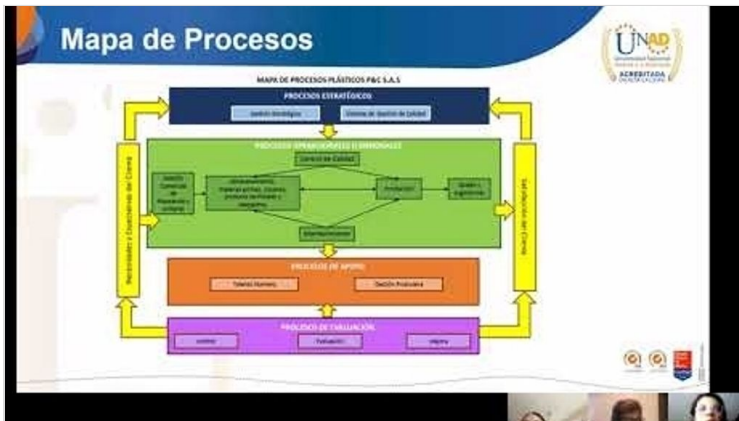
Mapa de Procesos

UNAD
Universidad Nacional Abierta y a Distancia
ACREDITADA

MAPA DE PROCESOS PLÁSTICOS P&C S.A.S

PROCESOS ESTRATÉGICOS

Gestión Estratégica

Sistema de Gestión de Calidad

PROCESOS OPERACIONALES O MISIONALES

Control de Calidad

Gestión Comercial de Mercadeo y compras

Almacenamiento materias primas, insumos, producto terminado y repuestos

Producción

Ventas y Logística

Mantenimiento

Necesidades y Expectativas del Cliente

Satisfacción del Cliente

PROCESOS DE APOYO

Talento Humano

Gestión Financiera

PROCESOS DE EVALUACIÓN

Control

Evaluación

Mejora